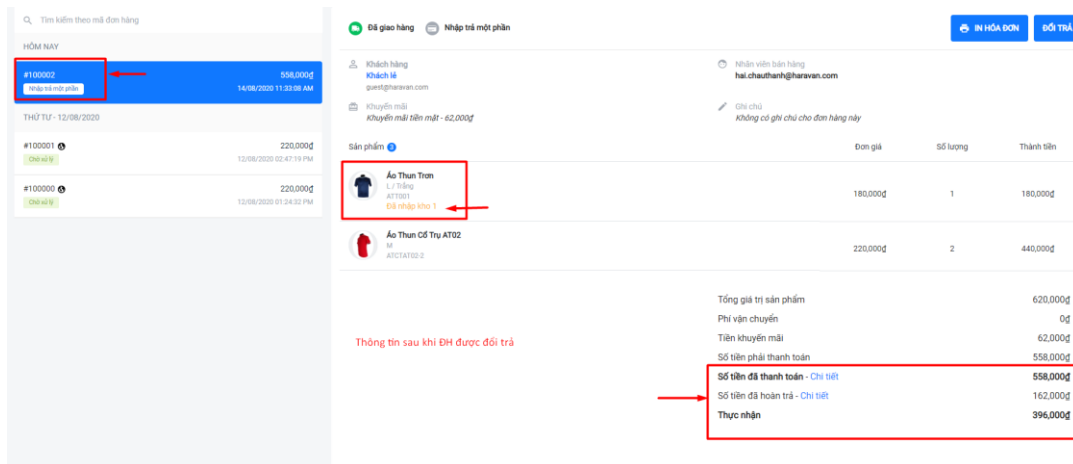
Tìm kiếm theo mã đơn hàng

HÔM NAY

#100002
Nhập trả một phần
558,000₫
14/08/2020 11:33:08 AM

THỨ TƯ - 12/08/2020

#100001
Chờ xử lý
220,000₫
12/08/2020 02:47:19 PM

#100000
Chờ xử lý
220,000₫
12/08/2020 01:24:32 PM

Đã giao hàng
Nhập trả một phần

IN HÓA ĐƠN
ĐỔI TRẢ

Khách hàng
Khách lẻ
guest@haravan.com

Nhân viên bán hàng
hai.chauthanh@haravan.com

Khuyến mãi
Khuyến mãi tiền mặt - 62,000₫

Ghi chú
Không có ghi chú cho đơn hàng này

Sản phẩm 3

| | Đơn giá | Số lượng | Thành tiền |
|---|---|---|---|
| Áo Thun Trơn L / Trắng ATT001 Đã nhập kho 1 | 180,000₫ | 1 | 180,000₫ |
| Áo Thun Cổ Trụ AT02 M ATCTAT02-2 | 220,000₫ | 2 | 440,000₫ |

Thông tin sau khi ĐH được đổi trả

| | |
|---|---|
| Tổng giá trị sản phẩm | 620,000₫ |
| Phí vận chuyển | 0₫ |
| Tiền khuyến mãi | 62,000₫ |
| Số tiền phải thanh toán | 558,000₫ |
| Số tiền đã thanh toán - Chi tiết | 558,000₫ |
| Số tiền đã hoàn trả - Chi tiết | 162,000₫ |
| Thực nhận | 396,000₫ |